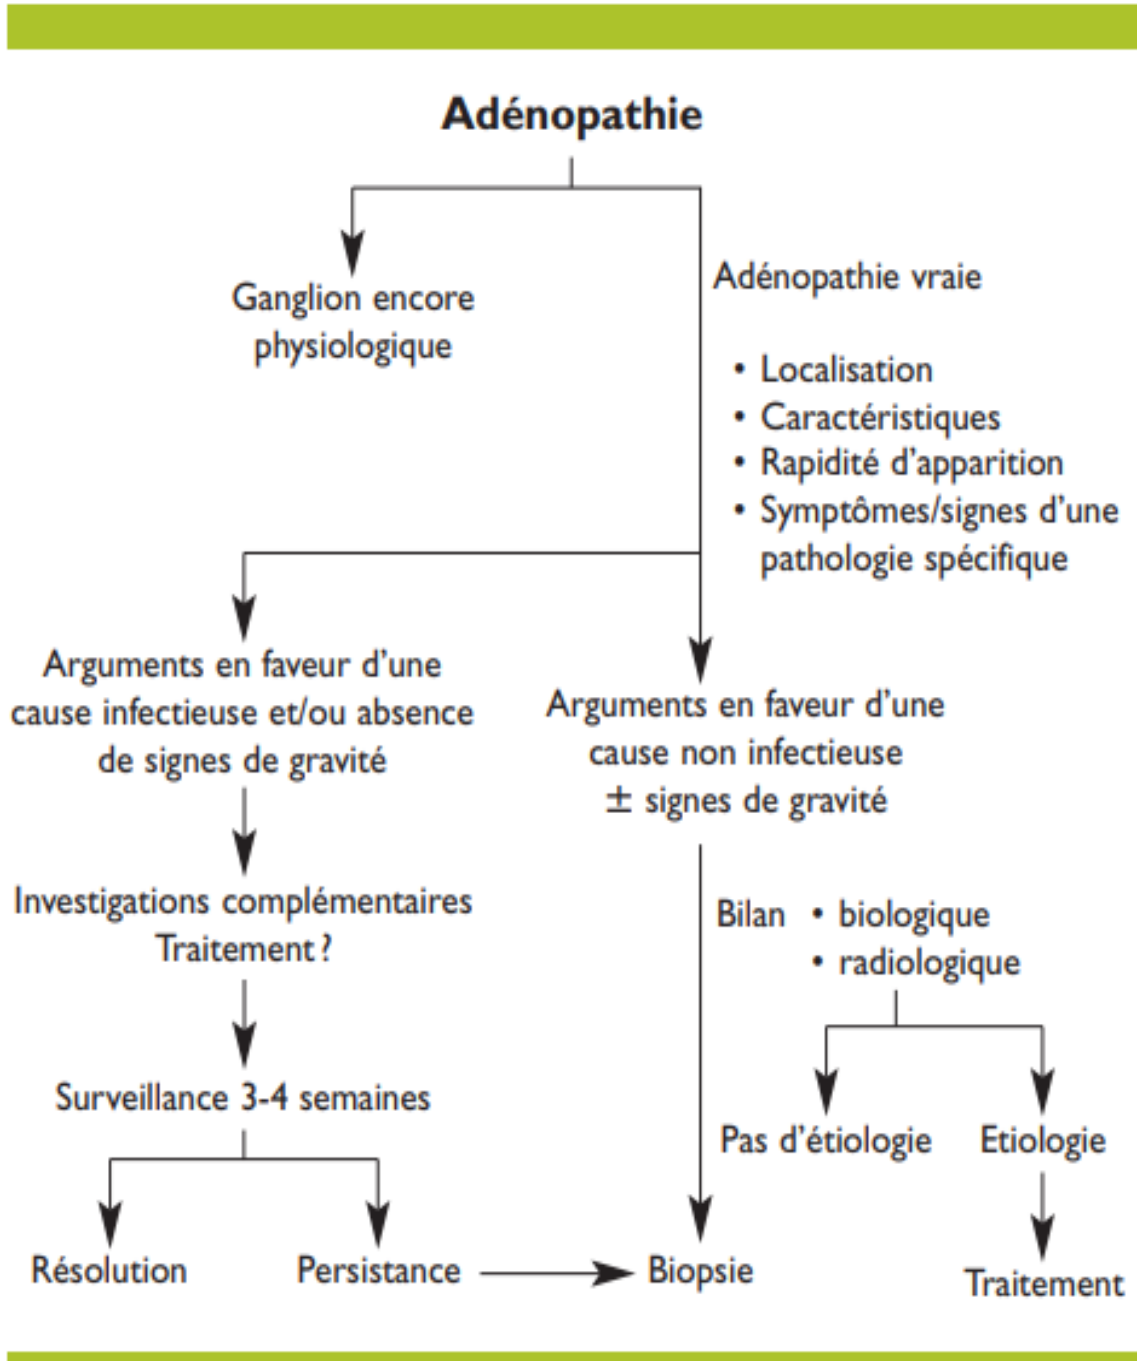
Adénopathie

Ganglion encore physiologique

Adénopathie vraie

• Localisation
• Caractéristiques
• Rapidité d'apparition
• Symptômes/signes d'une pathologie spécifique

Arguments en faveur d'une cause infectieuse et/ou absence de signes de gravité

Investigations complémentaires
Traitement ?

Surveillance 3-4 semaines

Résolution

Persistance

Arguments en faveur d'une cause non infectieuse
$\pm$ signes de gravité

Bilan • biologique
• radiologique

Pas d'étiologie

Etiologie

Biopsie

Traitement